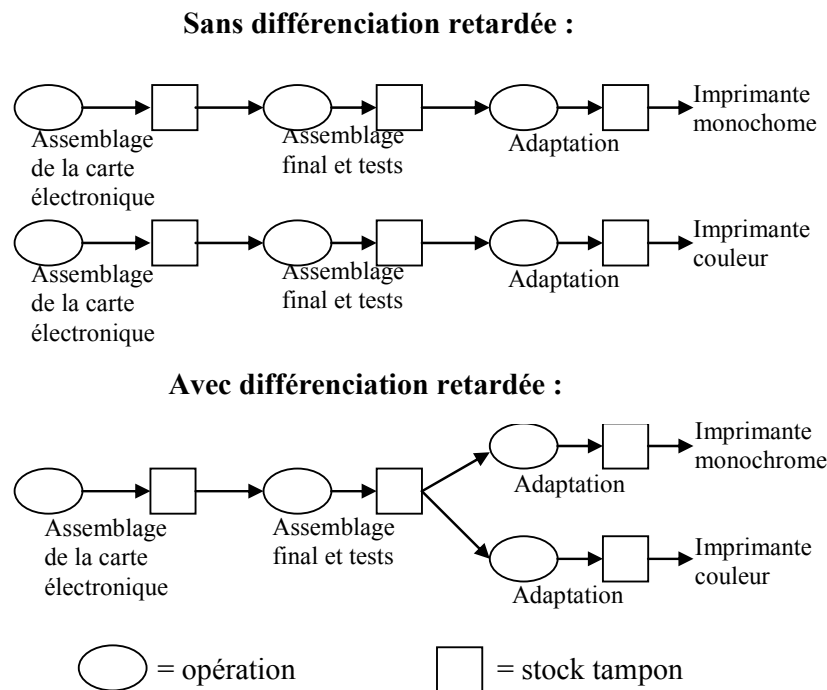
**Sans différenciation retardée :**

Assemblage de la carte électronique

Assemblage final et tests

Adaptation

Imprimante monochome

Assemblage de la carte électronique

Assemblage final et tests

Adaptation

Imprimante couleur

**Avec différenciation retardée :**

Assemblage de la carte électronique

Assemblage final et tests

Adaptation

Imprimante monochrome

Adaptation

Imprimante couleur

= opération

= stock tampon